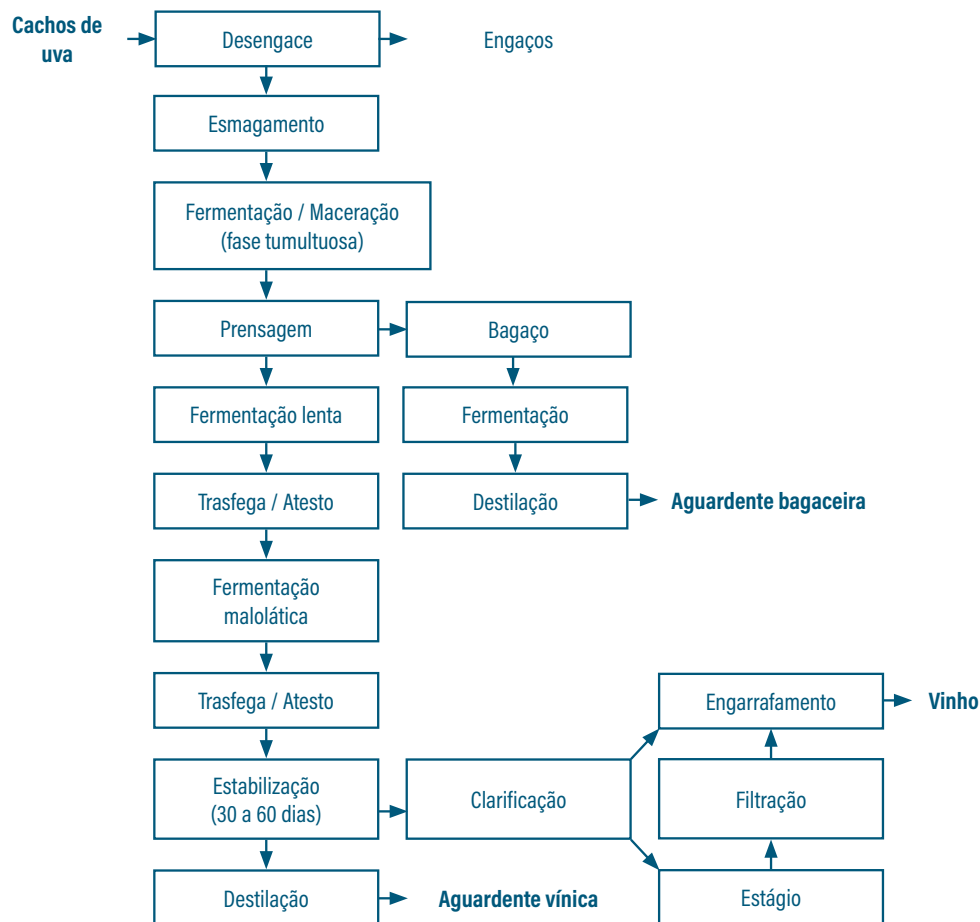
Cachos de uva

Desengace

Engaços

Esmagamento

Fermentação / Maceração (fase tumultuosa)

Prensagem

Bagaço

Fermentação lenta

Fermentação

Trasfega / Atesto

Destilação

Aguardente bagaceira

Fermentação malolática

Trasfega / Atesto

Engarrafamento

Vinho

Estabilização (30 a 60 dias)

Clarificação

Filtração

Destilação

Aguardente vínica

Estágio